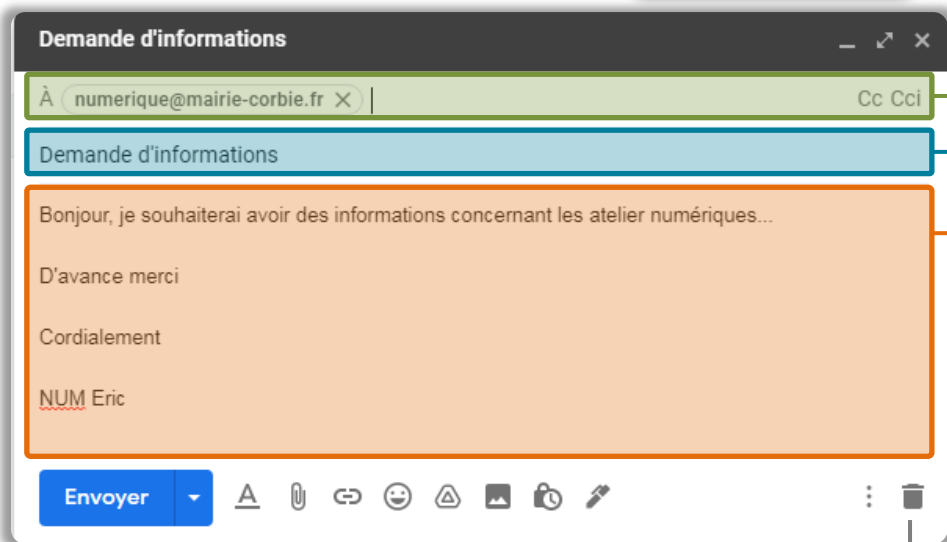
Demande d'informations

À numerique@mairie-corbie.fr × Cc Cci

Demande d'informations

Bonjour, je souhaiterai avoir des informations concernant les atelier numériques...

D'avance merci

Cordialement

NUM Eric

Envoyer